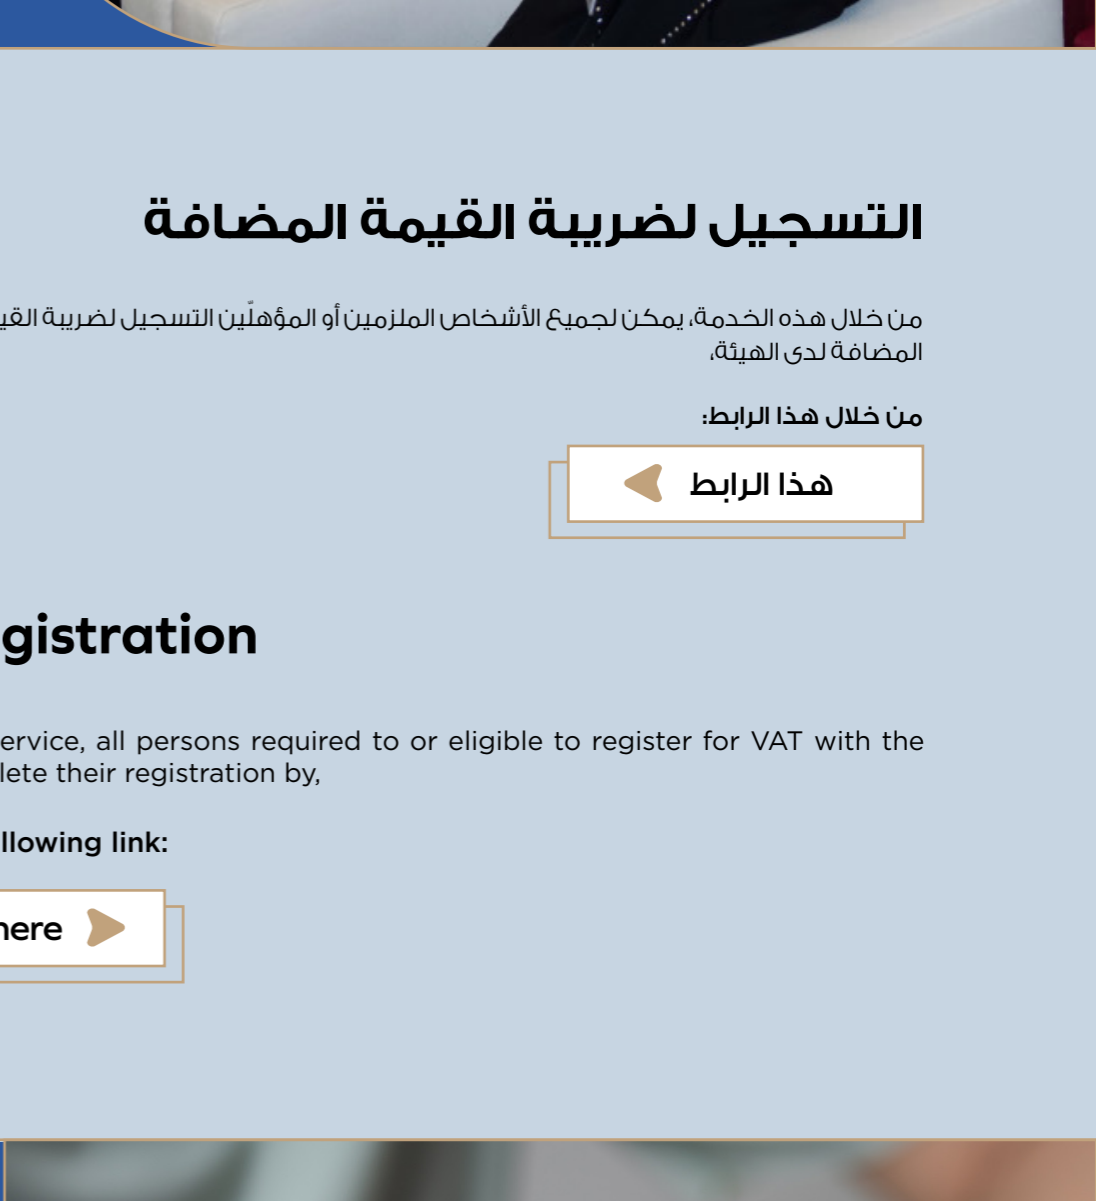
التسجيل لضريبة القيمة المضافة

من خلال هذه الخدمة، يمكن لجميع الأشخاص الملزمين أو المؤهلّين التسجيل لضريبة القي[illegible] المضافة لدى الهيئة،

من خلال هذا الرابط:

هذا الرابط

gistration

ervice, all persons required to or eligible to register for VAT with the lete their registration by,

llowing link:

here